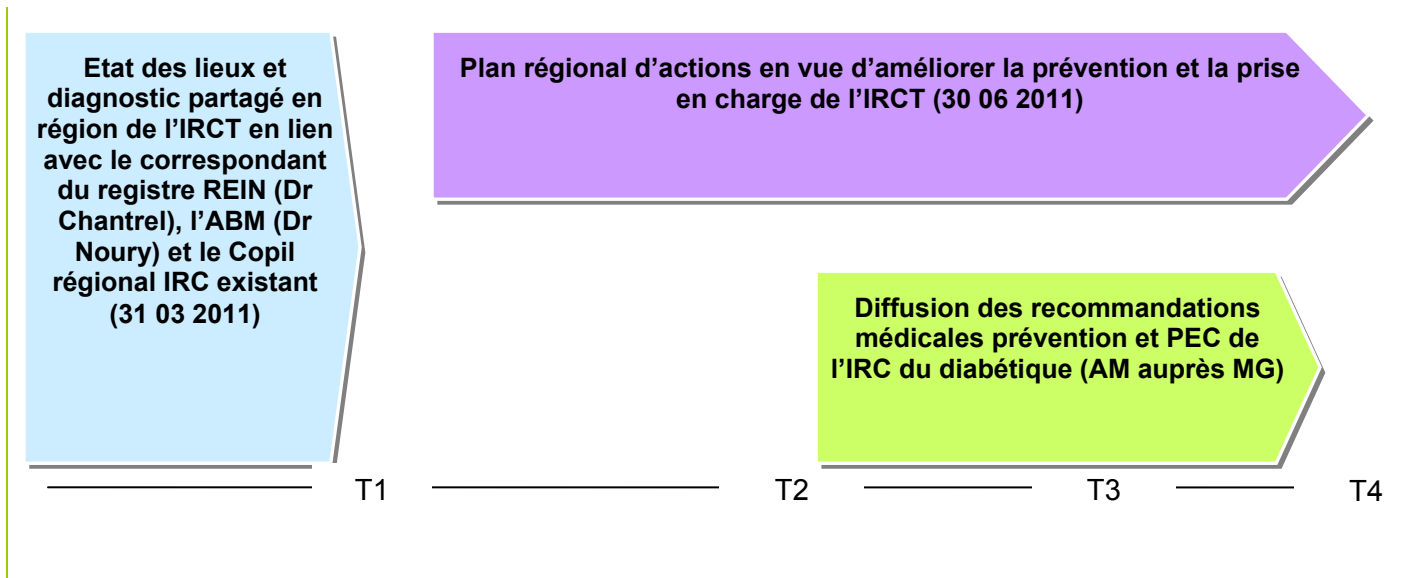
Etat des lieux et diagnostic partagé en région de l'IRCT en lien avec le correspondant du registre REIN (Dr Chantrel), l'ABM (Dr Noury) et le Copil régional IRC existant (31 03 2011)

Plan régional d'actions en vue d'améliorer la prévention et la prise en charge de l'IRCT (30 06 2011)

Diffusion des recommandations médicales prévention et PEC de l'IRC du diabétique (AM auprès MG)

T1

T2

T3

T4